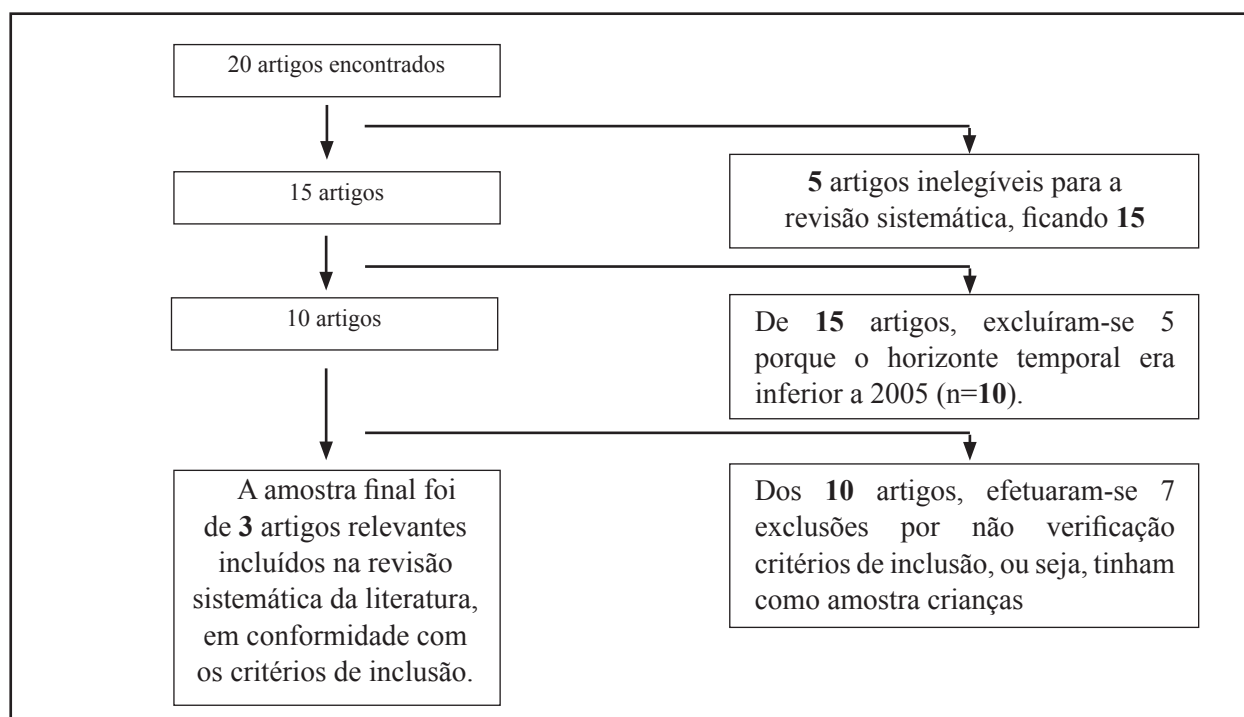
20 artigos encontrados

**5** artigos inelegíveis para a revisão sistemática, ficando **15**

15 artigos

De **15** artigos, excluíram-se 5 porque o horizonte temporal era inferior a 2005 (n=**10**).

10 artigos

Dos **10** artigos, efetuaram-se 7 exclusões por não verificação critérios de inclusão, ou seja, tinham como amostra crianças

A amostra final foi de **3** artigos relevantes incluídos na revisão sistemática da literatura, em conformidade com os critérios de inclusão.